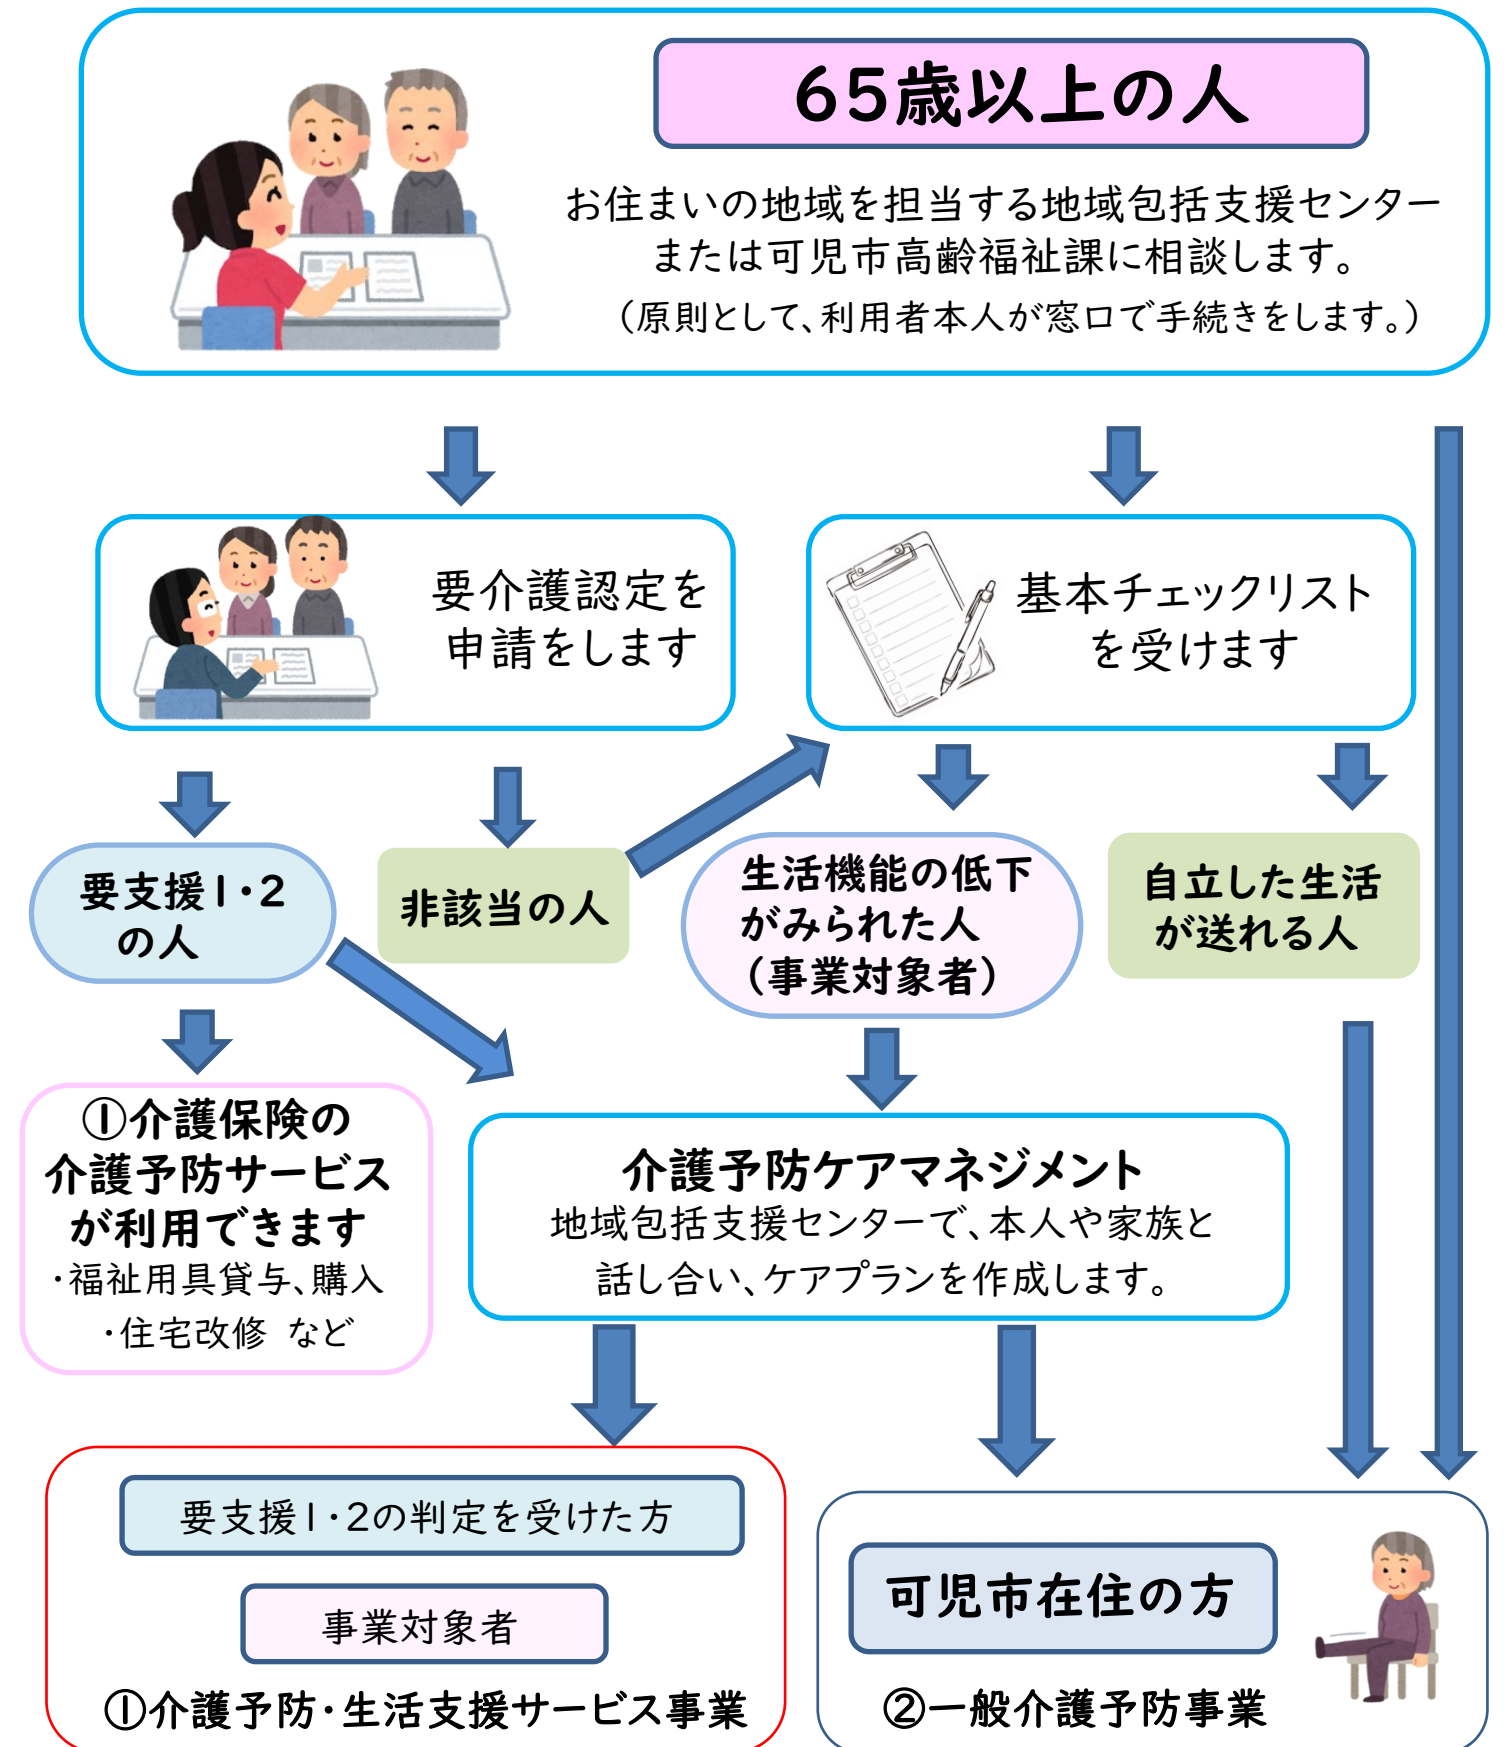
65歳以上の人

お住まいの地域を担当する地域包括支援センターまたは可児市高齢福祉課に相談します。
（原則として、利用者本人が窓口で手続きをします。）

要介護認定を申請をします

基本チェックリストを受けます

要支援1・2の人

非該当の人

生活機能の低下がみられた人（事業対象者）

自立した生活が送れる人

①介護保険の介護予防サービスが利用できます
・福祉用具貸与、購入
・住宅改修 など

介護予防ケアマネジメント
地域包括支援センターで、本人や家族と話し合い、ケアプランを作成します。

要支援1・2の判定を受けた方

事業対象者

①介護予防・生活支援サービス事業

可児市在住の方

②一般介護予防事業